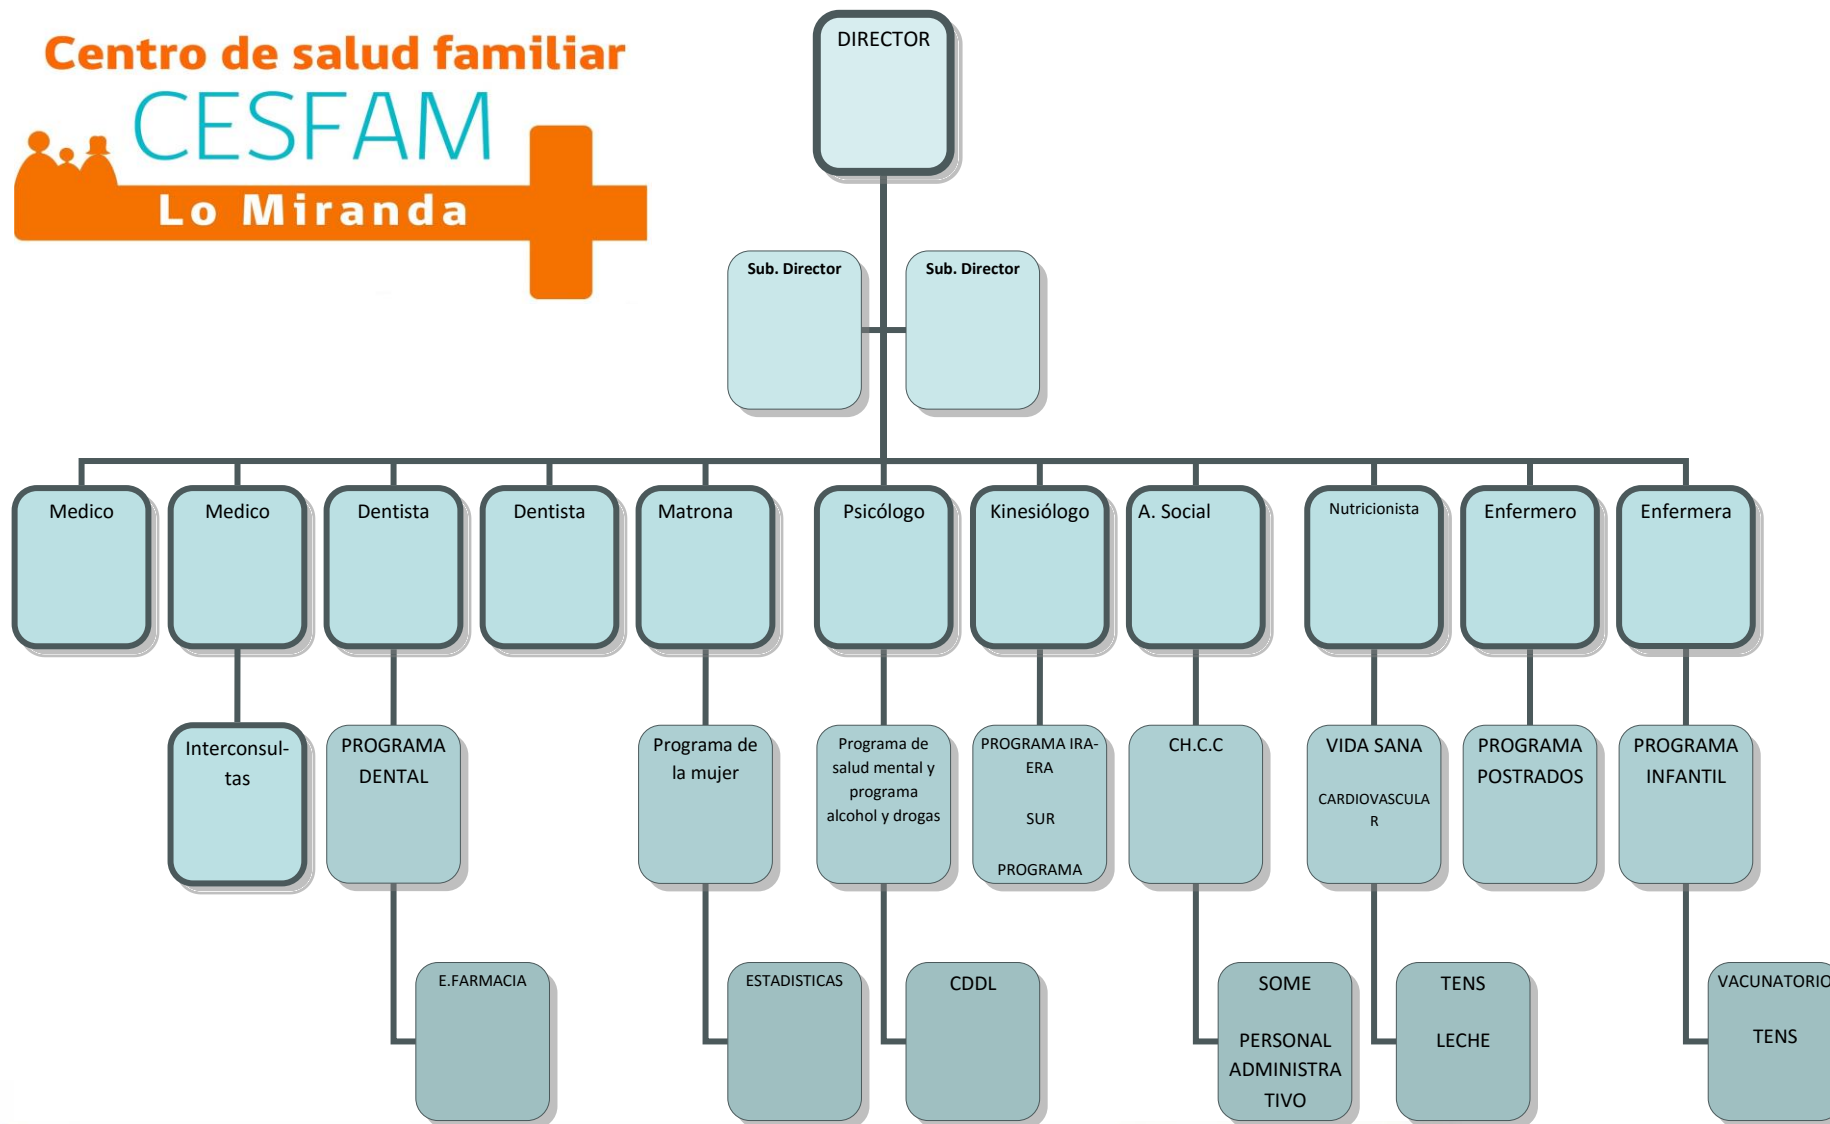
Centro de salud familiar
CESFAM
Lo Miranda

DIRECTOR

Sub. Director

Sub. Director

Medico

Medico

Dentista

Dentista

Matrona

Psicólogo

Kinesiólogo

A. Social

Nutricionista

Enfermero

Enfermera

Interconsultas

PROGRAMA DENTAL

Programa de la mujer

Programa de salud mental y programa alcohol y drogas

PROGRAMA IRA-ERA

SUR

PROGRAMA

CH.C.C

VIDA SANA

CARDIOVASCULAR

PROGRAMA POSTRADOS

PROGRAMA INFANTIL

E.FARMACIA

ESTADISTICAS

CDDL

SOME

PERSONAL ADMINISTRATIVO

TENS

LECHE

VACUNATORIO

TENS